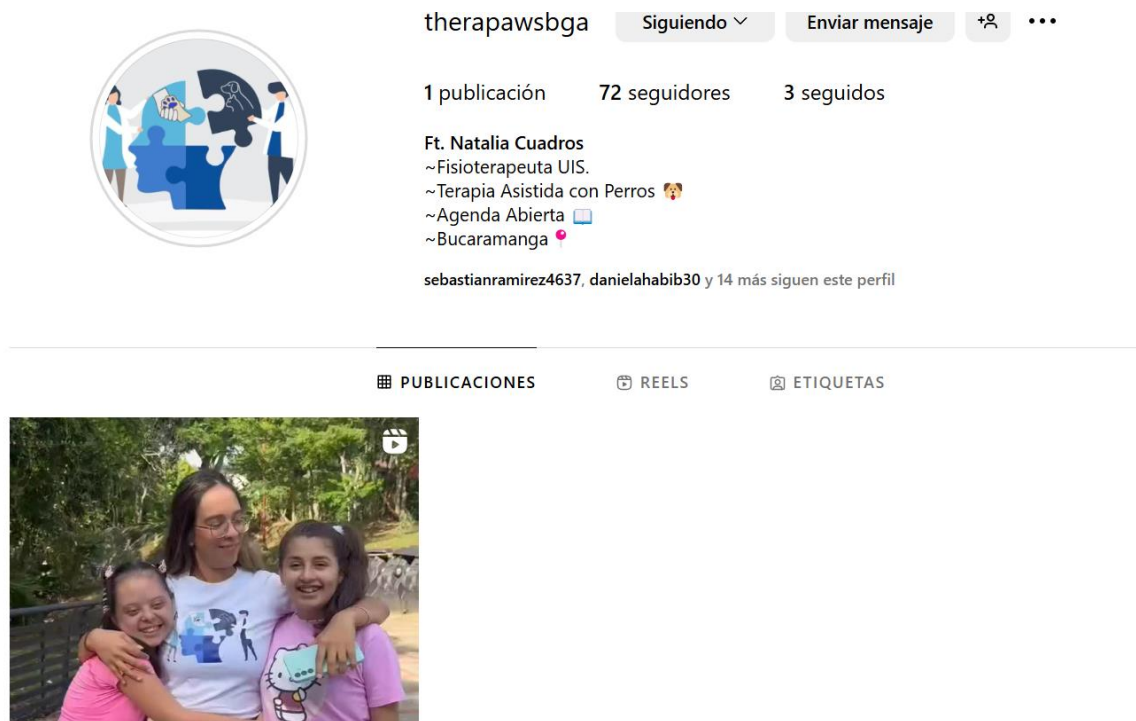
therapawsbga Siguiendo Enviar mensaje

1 publicación 72 seguidores 3 seguidos

Ft. Natalia Cuadros
~Fisioterapeuta UIS.
~Terapia Asistida con Perros 🐶
~Agenda Abierta 📖
~Bucaramanga 📍

sebastianramirez4637, danielahabib30 y 14 más siguen este perfil

PUBLICACIONES REELS ETIQUETAS